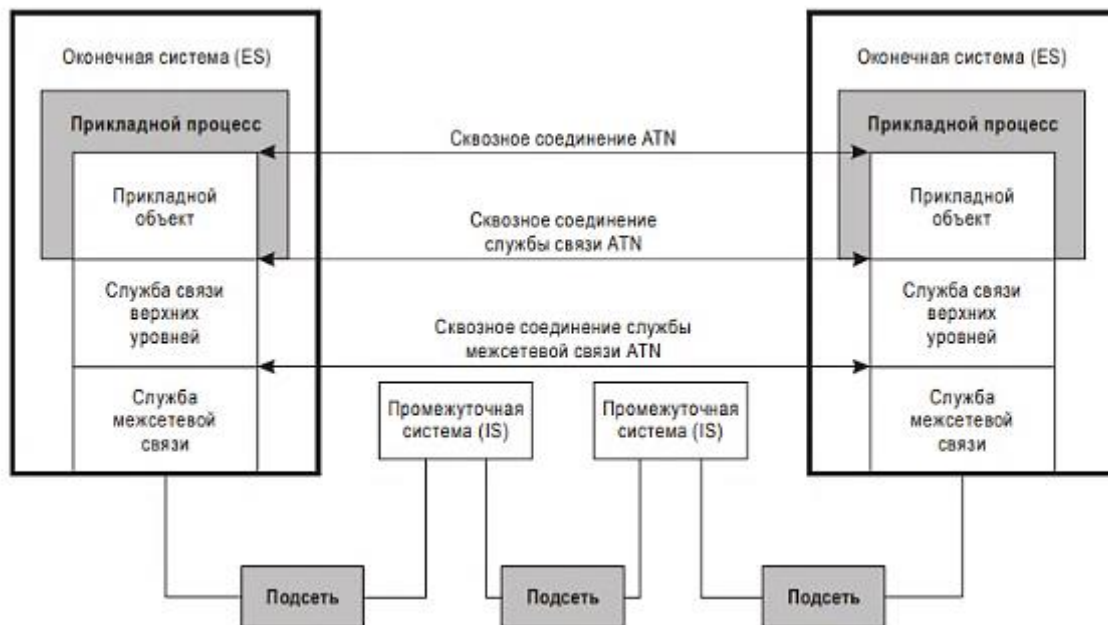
Оконечная система (ES)

Прикладной процесс

Прикладной объект

Служба связи верхних уровней

Служба межсетевой связи

Сквозное соединение ATN

Сквозное соединение службы связи ATN

Сквозное соединение службы межсетевой связи ATN

Оконечная система (ES)

Прикладной процесс

Прикладной объект

Служба связи верхних уровней

Служба межсетевой связи

Промежуточная система (IS)

Промежуточная система (IS)

Подсеть

Подсеть

Подсеть